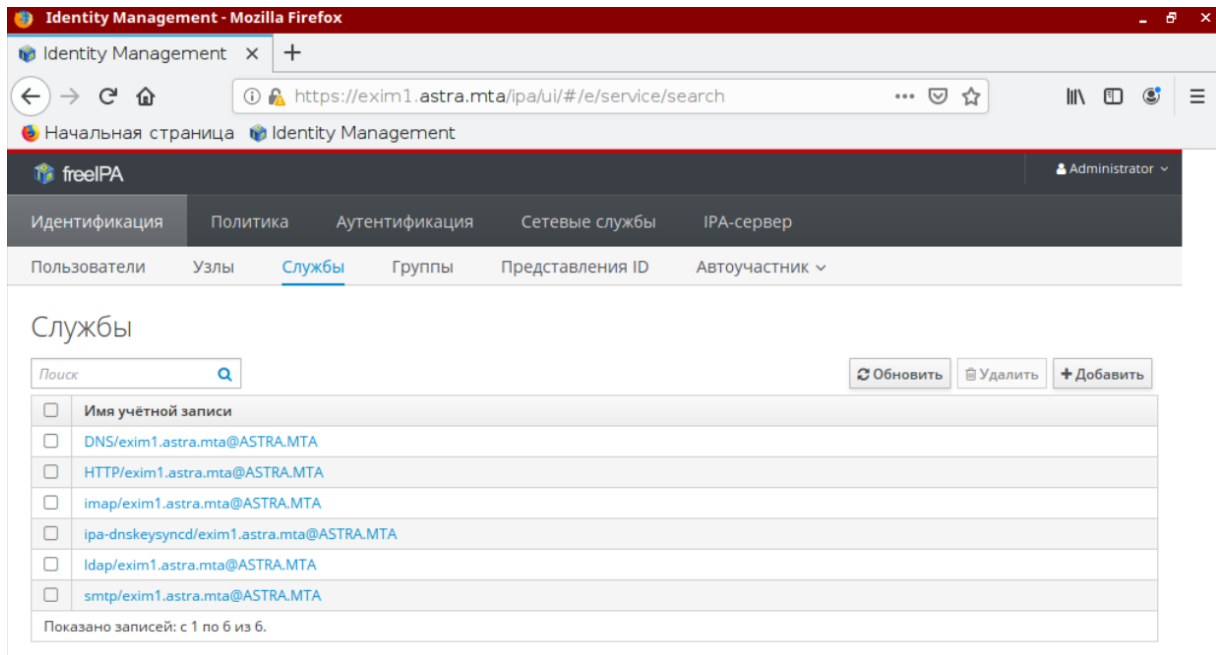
Identity Management - Mozilla Firefox

Identity Management ×

https://exim1.astra.mta/ipa/ui/#/e/service/search

Начальная страница Identity Management

freeIPA

Administrator

Идентификация Политика Аутентификация Сетевые службы IPA-сервер

Пользователи Узлы Службы Группы Представления ID Автоучастник

Службы

Поиск

Обновить Удалить Добавить

| | Имя учётной записи |
|---|---|
| | DNS/exim1.astra.mta@ASTRA.MTA |
| | HTTP/exim1.astra.mta@ASTRA.MTA |
| | imap/exim1.astra.mta@ASTRA.MTA |
| | ipa-dnskeysyncd/exim1.astra.mta@ASTRA.MTA |
| | ldap/exim1.astra.mta@ASTRA.MTA |
| | smtp/exim1.astra.mta@ASTRA.MTA |

Показано записей: с 1 по 6 из 6.